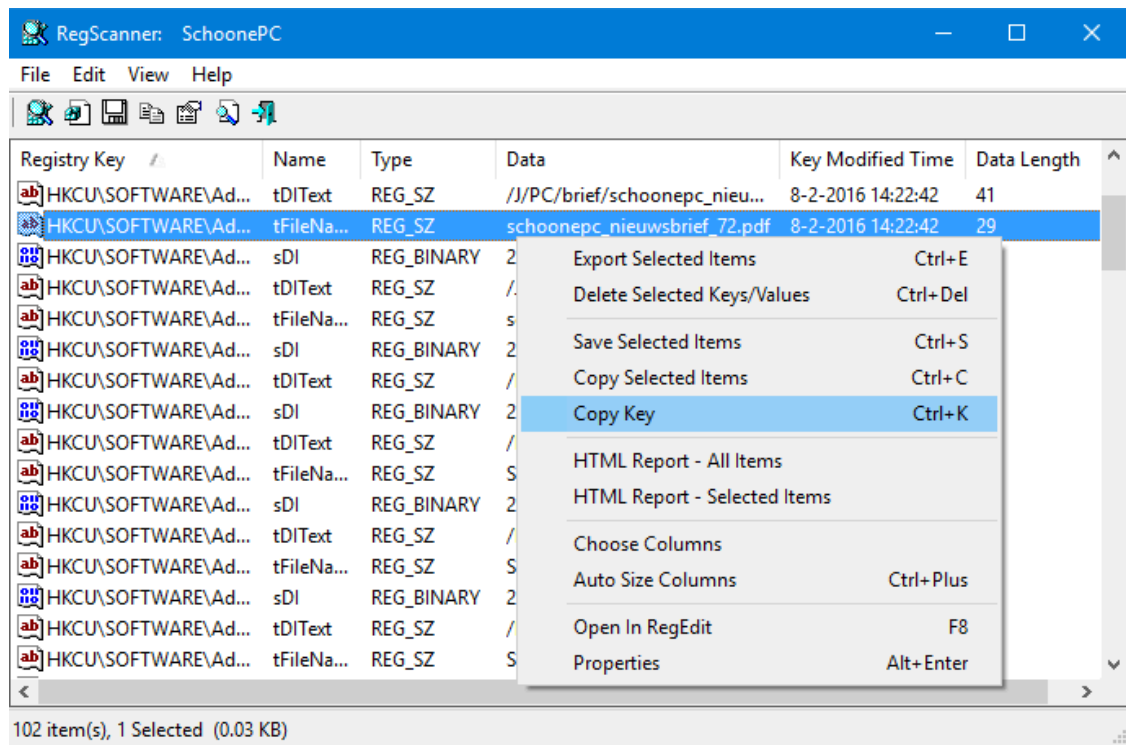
RegScanner: SchoonePC

File Edit View Help

| Registry Key | Name | Type | Data | Key Modified Time | Data Length |
|---|---|---|---|---|---|
| HKCU\SOFTWARE\Ad... | tDIText | REG_SZ | /J/PC/brief/schoonepc_nieu... | 8-2-2016 14:22:42 | 41 |
| HKCU\SOFTWARE\Ad... | tFileNa... | REG_SZ | schoonepc_nieuwsbrief_72.pdf | 8-2-2016 14:22:42 | 29 |
| HKCU\SOFTWARE\Ad... | sDI | REG_BINARY | 2 | | |
| HKCU\SOFTWARE\Ad... | tDIText | REG_SZ | /. | | |
| HKCU\SOFTWARE\Ad... | tFileNa... | REG_SZ | s | | |
| HKCU\SOFTWARE\Ad... | sDI | REG_BINARY | 2 | | |
| HKCU\SOFTWARE\Ad... | tDIText | REG_SZ | / | | |
| HKCU\SOFTWARE\Ad... | sDI | REG_BINARY | 2 | | |
| HKCU\SOFTWARE\Ad... | tDIText | REG_SZ | / | | |
| HKCU\SOFTWARE\Ad... | tFileNa... | REG_SZ | S | | |
| HKCU\SOFTWARE\Ad... | sDI | REG_BINARY | 2 | | |
| HKCU\SOFTWARE\Ad... | tDIText | REG_SZ | / | | |
| HKCU\SOFTWARE\Ad... | tFileNa... | REG_SZ | S | | |
| HKCU\SOFTWARE\Ad... | sDI | REG_BINARY | 2 | | |
| HKCU\SOFTWARE\Ad... | tDIText | REG_SZ | / | | |
| HKCU\SOFTWARE\Ad... | tFileNa... | REG_SZ | S | | |

Export Selected Items Ctrl+E
Delete Selected Keys/Values Ctrl+Del
Save Selected Items Ctrl+S
Copy Selected Items Ctrl+C
Copy Key Ctrl+K
HTML Report - All Items
HTML Report - Selected Items
Choose Columns
Auto Size Columns Ctrl+Plus
Open In RegEdit F8
Properties Alt+Enter

102 item(s), 1 Selected (0.03 KB)